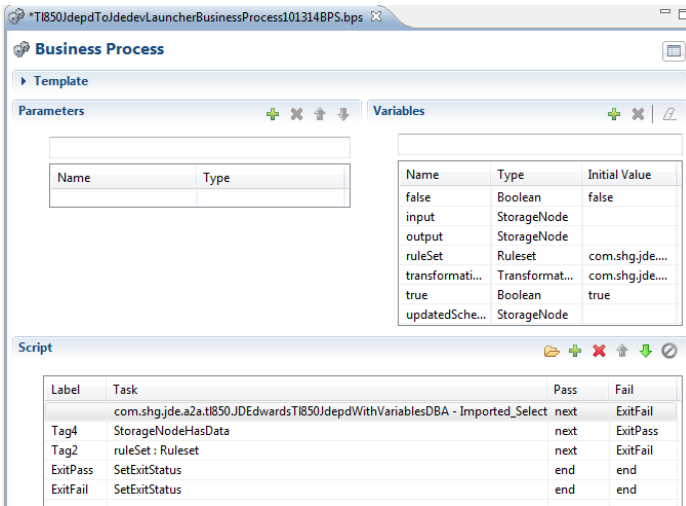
*TI850JdepdToJdedevLauncherBusinessProcess101314BPS.bps

Business Process

Template

Parameters

| Name | Type |
|---|---|
| | |

Variables

| Name | Type | Initial Value |
|---|---|---|
| false | Boolean | false |
| input | StorageNode | |
| output | StorageNode | |
| ruleSet | Ruleset | com.shg.jde.... |
| transformati... | Transformat... | com.shg.jde.... |
| true | Boolean | true |
| updatedSche... | StorageNode | |

Script

| Label | Task | Pass | Fail |
|---|---|---|---|
| | com.shg.jde.a2a.tl850.JDEdwardsTI850JdepdWithVariablesDBA - Imported_Select | next | ExitFail |
| Tag4 | StorageNodeHasData | next | ExitPass |
| Tag2 | ruleSet : Ruleset | next | ExitFail |
| ExitPass | SetExitStatus | end | end |
| ExitFail | SetExitStatus | end | end |